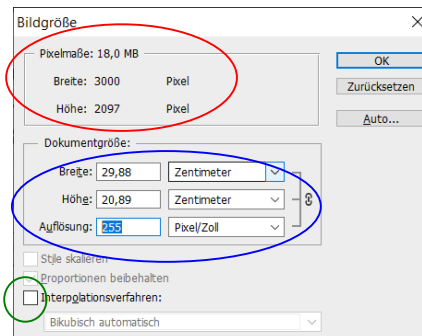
Bildgröße

Pixelmaße: 18,0 MB
Breite: 3000 Pixel
Höhe: 2097 Pixel

OK
Zurücksetzen
Auto...

Dokumentgröße:
Breite: 29,88 Zentimeter
Höhe: 20,89 Zentimeter
Auflösung: 255 Pixel/Zoll

Stile skalieren
Proportionen beibehalten
Interpolationsverfahren:
Bikubisch automatisch